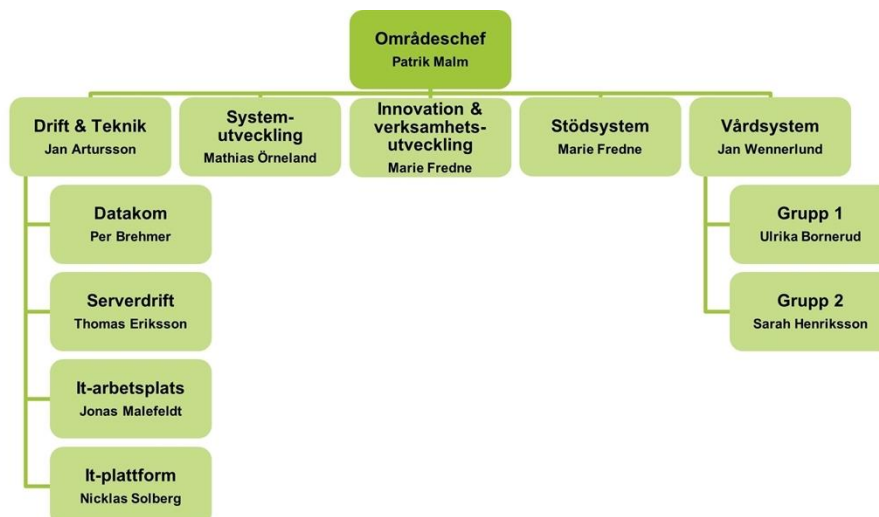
Områdeschef
Patrik Malm

Drift & Teknik
Jan Artursson

System-utveckling
Mathias Örneland

Innovation & verksamhets-utveckling
Marie Fredne

Stödsystem
Marie Fredne

Vårdsystem
Jan Wennerlund

Datakom
Per Brehmer

Serverdrift
Thomas Eriksson

It-arbetsplats
Jonas Malefeldt

It-plattform
Nicklas Solberg

Grupp 1
Ulrika Bornerud

Grupp 2
Sarah Henriksson